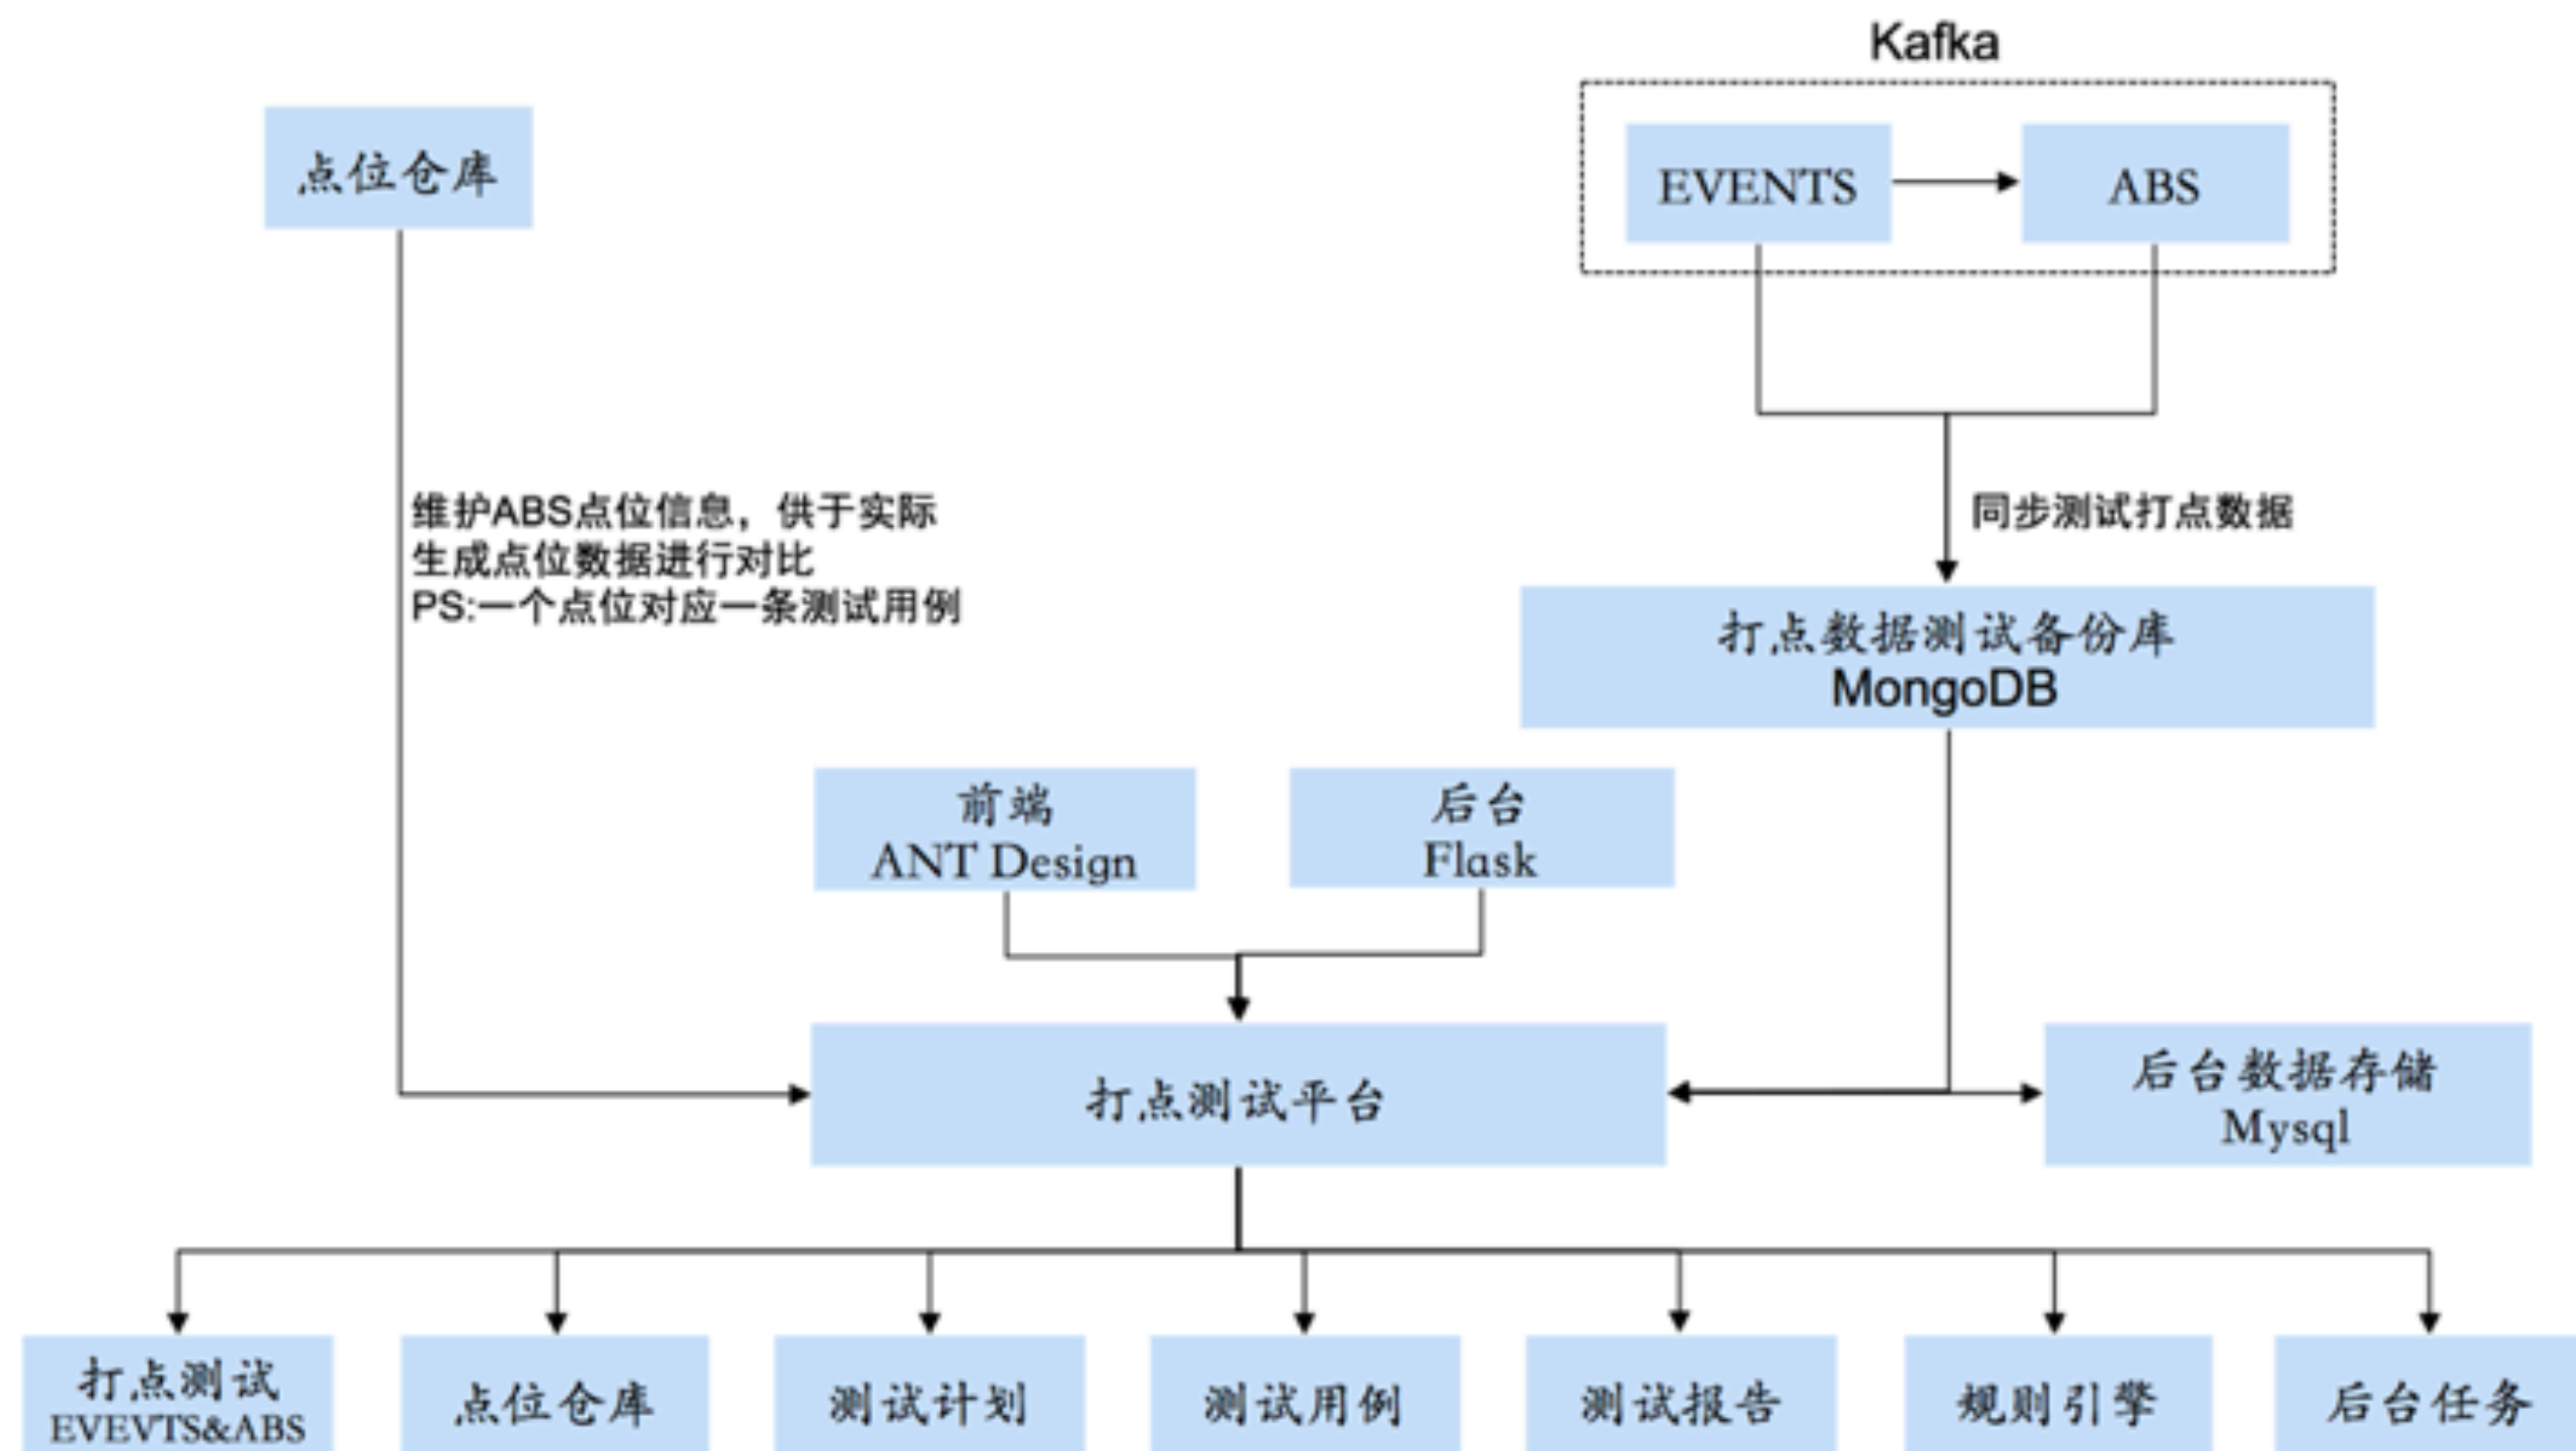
Kafka

点位仓库

EVENTS

ABS

维护ABS点位信息，供于实际
生成点位数据进行对比
PS:一个点位对应一条测试用例

同步测试打点数据

打点数据测试备份库
MongoDB

前端
ANT Design

后台
Flask

打点测试平台

后台数据存储
Mysql

打点测试
EVEVTS&ABS

点位仓库

测试计划

测试用例

测试报告

规则引擎

后台任务